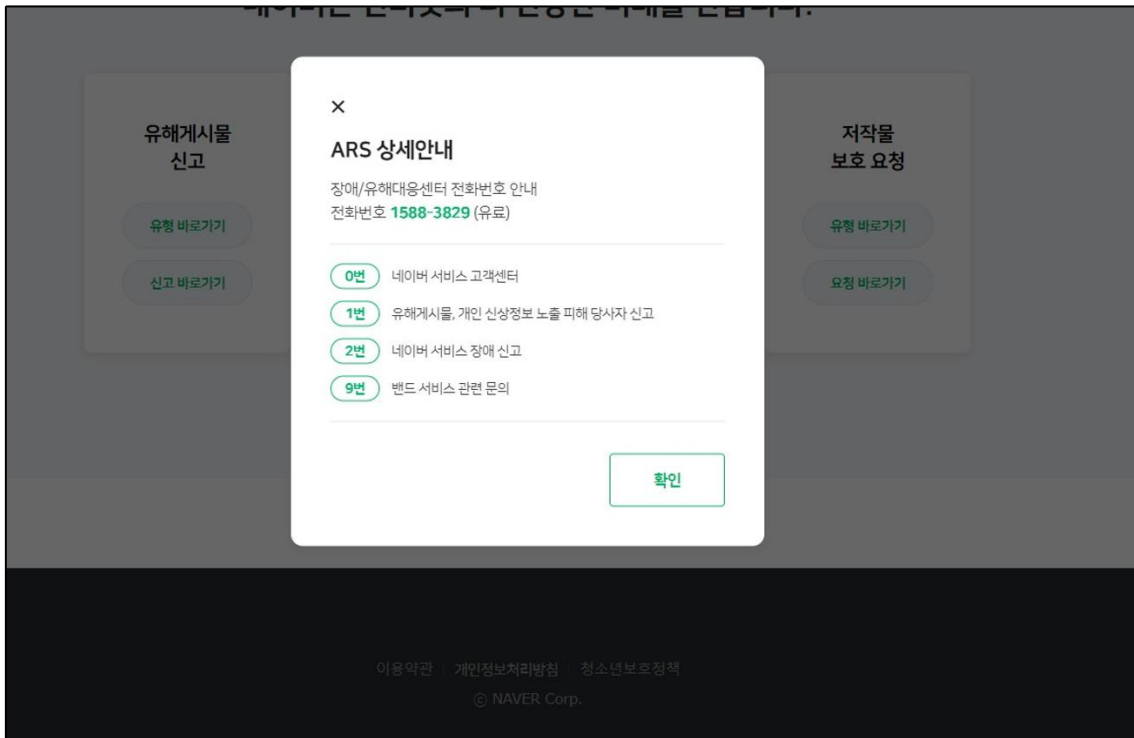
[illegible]

유해게시물 신고

유형 바로가기

신고 바로가기

×

ARS 상세안내

장애/유해대응센터 전화번호 안내
전화번호 1588-3829 (유료)

0번 네이버 서비스 고객센터

1번 유해게시물, 개인 신상정보 노출 피해 당사자 신고

2번 네이버 서비스 장애 신고

9번 밴드 서비스 관련 문의

확인

저작물 보호 요청

유형 바로가기

요청 바로가기

이용약관 | 개인정보처리방침 | 청소년보호정책
© NAVER Corp.